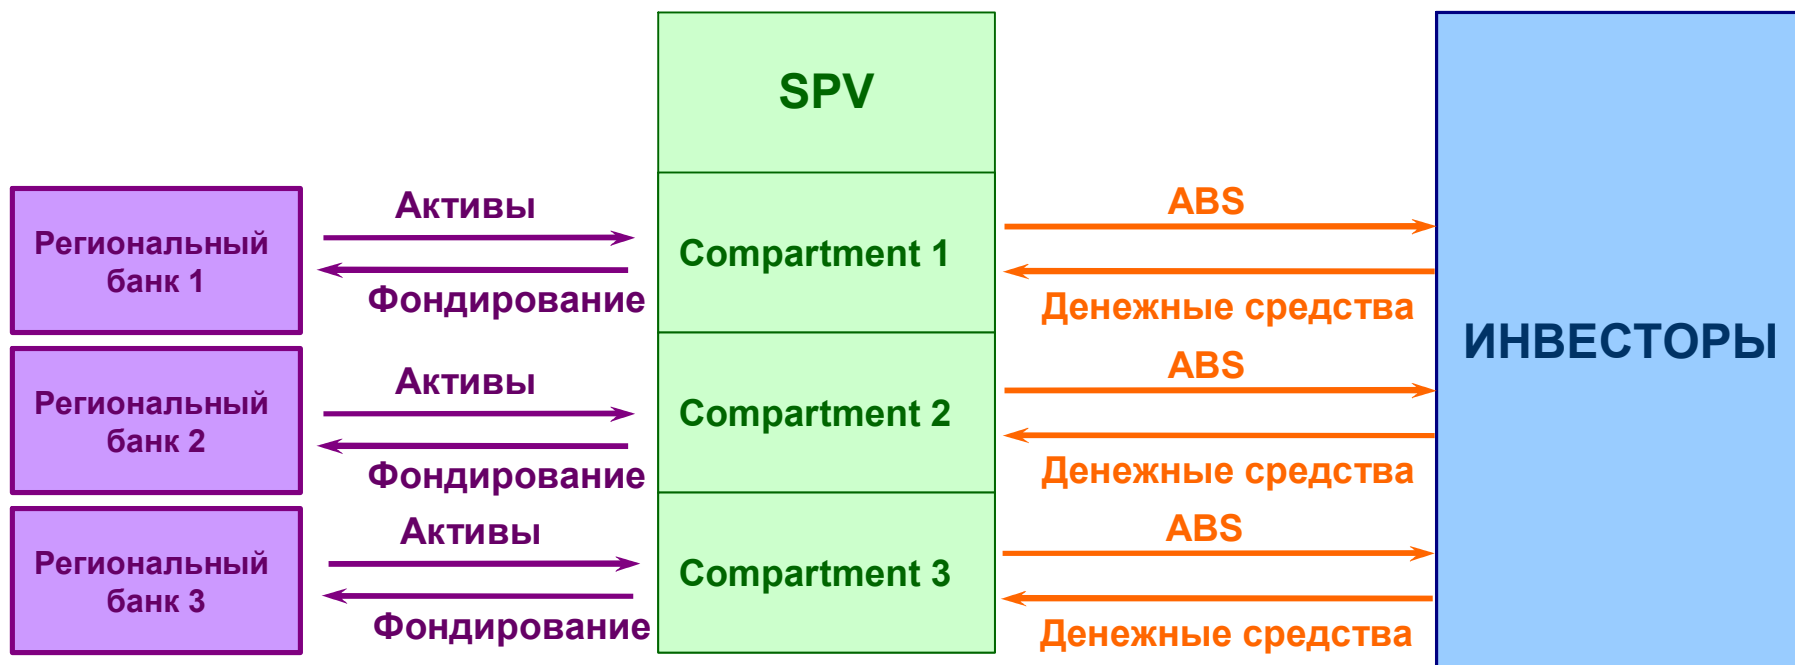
SPV

Региональный банк 1

Активы

Фондирование

Compartment 1

ABS

Денежные средства

Региональный банк 2

Активы

Фондирование

Compartment 2

ABS

Денежные средства

ИНВЕСТОРЫ

Региональный банк 3

Активы

Фондирование

Compartment 3

ABS

Денежные средства